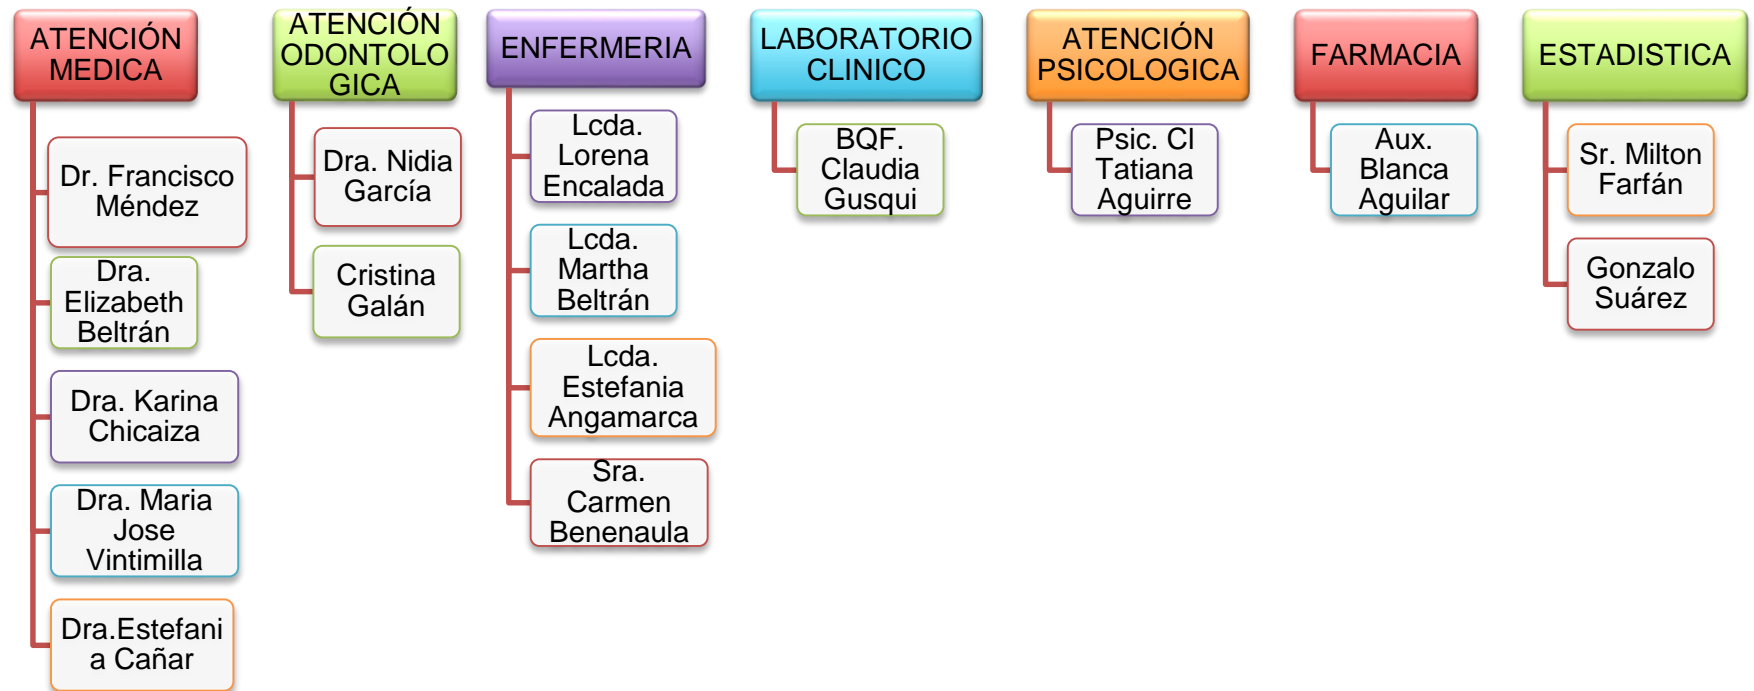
ATENCIÓN MEDICA

Dr. Francisco Méndez

Dra. Elizabeth Beltrán

Dra. Karina Chicaiza

Dra. Maria Jose Vintimilla

Dra.Estefania Cañar

ATENCIÓN ODONTOLOGICA

Dra. Nidia García

Cristina Galán

ENFERMERIA

Lcda. Lorena Encalada

Lcda. Martha Beltrán

Lcda. Estefania Angamarca

Sra. Carmen Benenaula

LABORATORIO CLINICO

BQF. Claudia Gusqui

ATENCIÓN PSICOLOGICA

Psic. Cl Tatiana Aguirre

FARMACIA

Aux. Blanca Aguilar

ESTADISTICA

Sr. Milton Farfán

Gonzalo Suárez